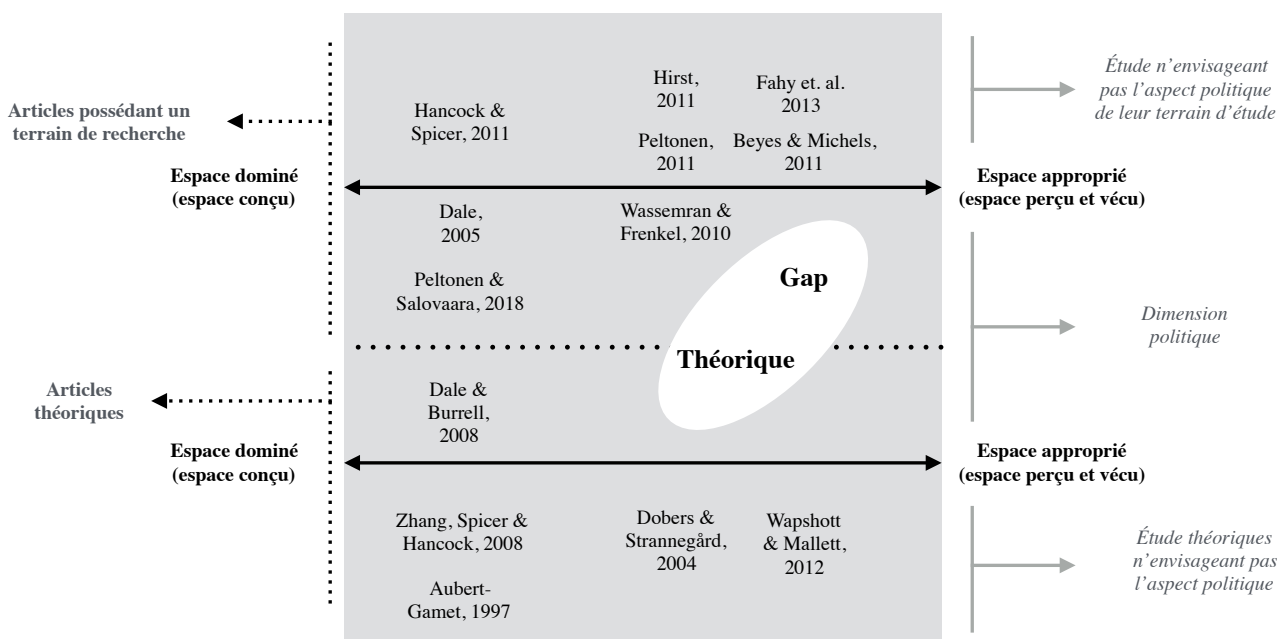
Articles possédant un terrain de recherche

Hancock & Spicer, 2011

Hirst, 2011

Fahy et. al. 2013

Peltonen, 2011

Beyes & Michels, 2011

Étude n'envisageant pas l'aspect politique de leur terrain d'étude

Espace dominé (espace conçu)

Espace approprié (espace perçu et vécu)

Dale, 2005

Wassemran & Frenkel, 2010

Peltonen & Salovaara, 2018

Gap

Théorique

Dimension politique

Articles théoriques

Dale & Burrell, 2008

Espace dominé (espace conçu)

Espace approprié (espace perçu et vécu)

Zhang, Spicer & Hancock, 2008

Aubert-Gamet, 1997

Dobers & Strannegård, 2004

Wapshott & Mallett, 2012

Étude théoriques n'envisageant pas l'aspect politique